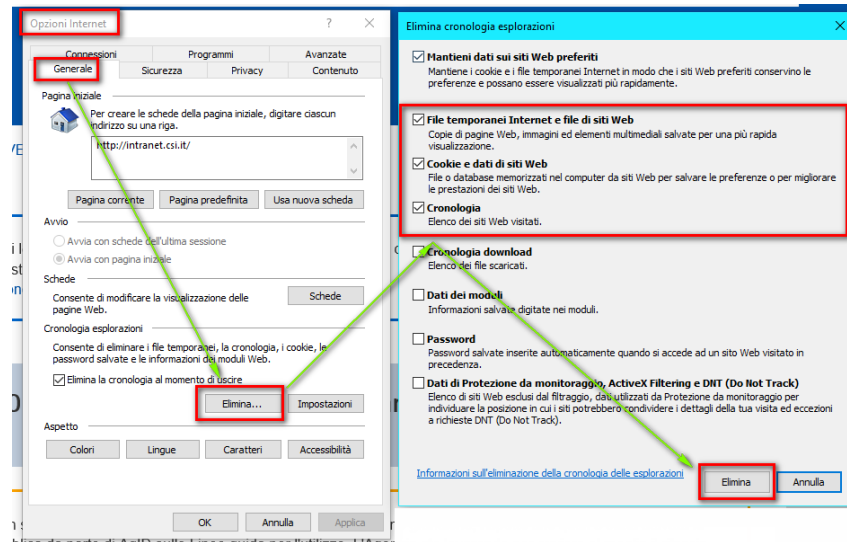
Opzioni Internet ? ×

Connessioni | Programmi | Avanzate
Generale | Sicurezza | Privacy | Contenuto

Pagina iniziale
Per creare le schede della pagina iniziale, digitare ciascun indirizzo su una riga.
http://intranet.csi.it/
Pagina corrente | Pagina predefinita | Usa nuova scheda

Avvio
Avvia con schede dell'ultima sessione
Avvia con pagina iniziale

Schede
Consente di modificare la visualizzazione delle pagine Web.
Schede

Cronologia esplorazioni
Consente di eliminare i file temporanei, la cronologia, i cookie, le password salvate e le informazioni dei moduli Web.
Elimina la cronologia al momento di uscire
Elimina... | Impostazioni

Aspetto
Colori | Lingue | Caratteri | Accessibilità

OK | Annulla | Applica

Elimina cronologia esplorazioni ×

Mantieni dati sui siti Web preferiti
Mantiene i cookie e i file temporanei Internet in modo che i siti Web preferiti conservino le preferenze e possano essere visualizzati più rapidamente.

File temporanei Internet e file di siti Web
Copie di pagine Web, immagini ed elementi multimediali salvate per una più rapida visualizzazione.

Cookie e dati di siti Web
File o database memorizzati nel computer da siti Web per salvare le preferenze o per migliorare le prestazioni dei siti Web.

Cronologia
Elenco dei siti Web visitati.

Cronologia download
Elenco dei file scaricati.

Dati dei moduli
Informazioni salvate digitate nei moduli.

Password
Password salvate inserite automaticamente quando si accede ad un sito Web visitato in precedenza.

Dati di Protezione da monitoraggio, ActiveX Filtering e DNT (Do Not Track)
Elenco di siti Web esclusi dal filtraggio, dati utilizzati da Protezione da monitoraggio per individuare la posizione in cui i siti potrebbero condividere i dettagli della tua visita ed eccezioni a richieste DNT (Do Not Track).

Informazioni sull'eliminazione della cronologia delle esplorazioni
Elimina | Annulla